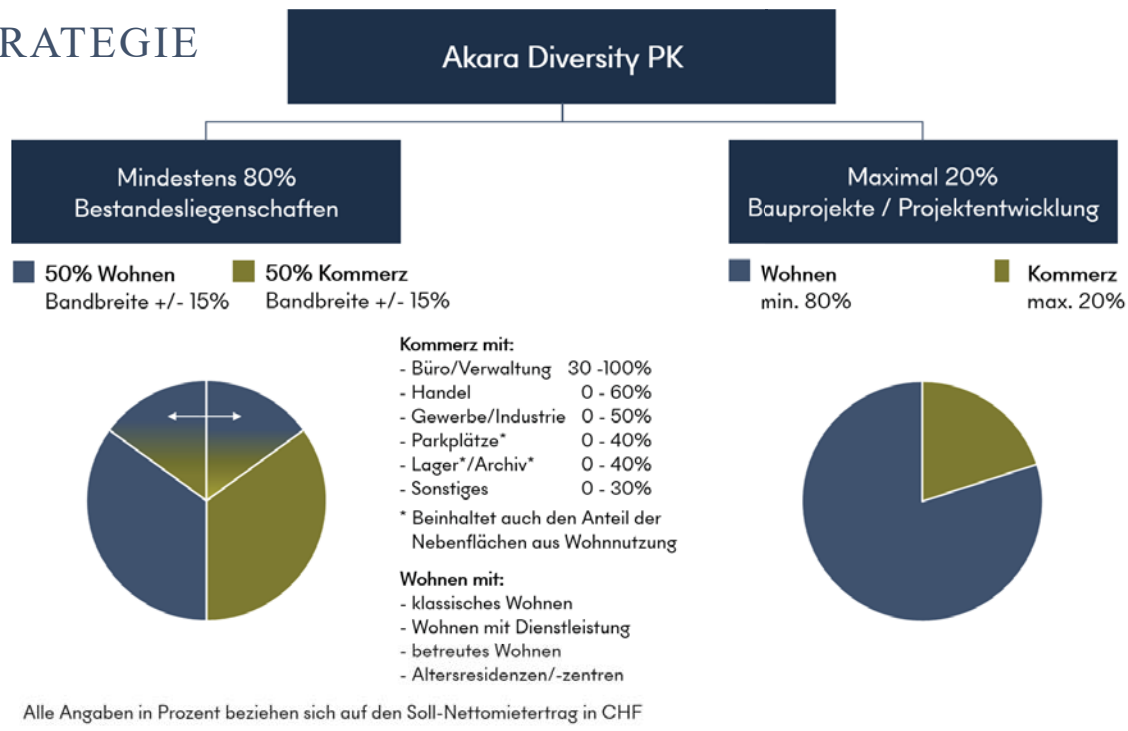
RATEGIE

Akara Diversity PK

Mindestens 80%
Bestandesliegenschaften

Maximal 20%
Bauprojekte / Projektentwicklung

50% Wohnen
Bandbreite +/- 15%

50% Kommerz
Bandbreite +/- 15%

Wohnen
min. 80%

Kommerz
max. 20%

Kommerz mit:
- Büro/Verwaltung 30 -100%
- Handel 0 - 60%
- Gewerbe/Industrie 0 - 50%
- Parkplätze* 0 - 40%
- Lager*/Archiv* 0 - 40%
- Sonstiges 0 - 30%
* Beinhaltet auch den Anteil der Nebenflächen aus Wohnnutzung

Wohnen mit:
- klassisches Wohnen
- Wohnen mit Dienstleistung
- betreutes Wohnen
- Altersresidenzen/-zentren

Alle Angaben in Prozent beziehen sich auf den Soll-Nettomietertrag in CHF